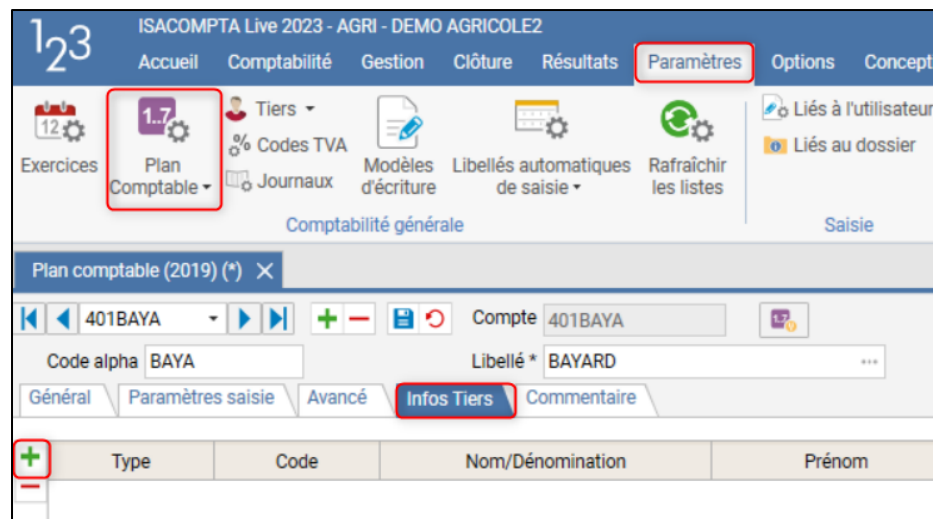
ISACOMPTA Live 2023 - AGRI - DEMO AGRICOLE2

Accueil Comptabilité Gestion Clôture Résultats Paramètres Options Concept

Exercices

1..7

Plan Comptable ▾

Tiers ▾

Codes TVA

Journaux

Modèles d'écriture

Libellés automatiques de saisie ▾

Rafraîchir les listes

Liés à l'utilisateur

Liés au dossier

Comptabilité générale

Saisie

Plan comptable (2019) (*) ✕

401BAYA

Compte 401BAYA

Code alpha BAYA

Libellé * BAYARD

Général | Paramètres saisie | Avancé | Infos Tiers | Commentaire

| Type | Code | Nom/Dénomination | Prénom |
|---|---|---|---|